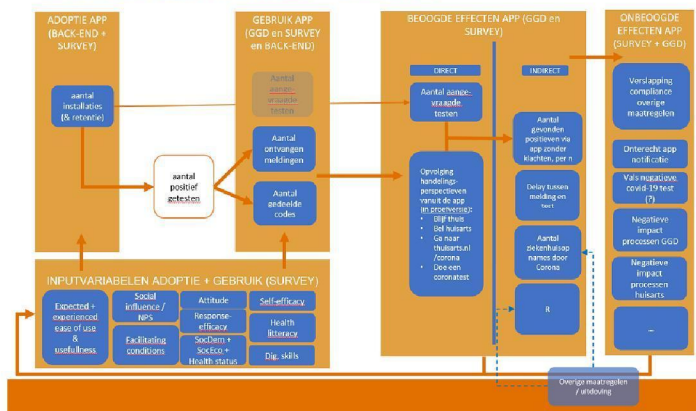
ADOPTIE APP (BACK-END + SURVEY)

aantal installaties (& retentie)

GEBRUIK APP (GGD en SURVEY en BACK-END)

Aantal aangevraagde testen

Aantal ontvangen meldingen

Aantal gedeelde codes

aantal positief getesten

BEOOGDE EFFECTEN APP (GGD en SURVEY)

DIRECT

Aantal aangevraagde testen

Opvolging handelingsperspectieven vanuit de app in proeversie:
• Blijf thuis
• Bel huisarts
• Ga naar thuisarts.nl /corona
• Doe een coronatest

INDIRECT

Aantal gevonden positieven via app zonder klachten, per n

Delay tussen melding en test

Aantal ziekenhuisopnames door Corona

R

ONBEOOGDE EFFECTEN APP (SURVEY + GGD)

Verslapping compliance overige maatregelen

Onterecht app notificatie

Vals negatieve covid-19 test (?)

Negatieve impact processen GGD

Negatieve impact processen huisarts

–

INPUTVARIABELEN ADOPTIE + GEBRUIK (SURVEY)

Expected + experienced ease of use & usefullness

Social influence / NPS

Facilitating conditions

Attitude

Response-efficacy

SocDem + SocEco + Health status

Self-efficacy

Health literacy

Dig. skills

Overige maatregelen / uitvoering